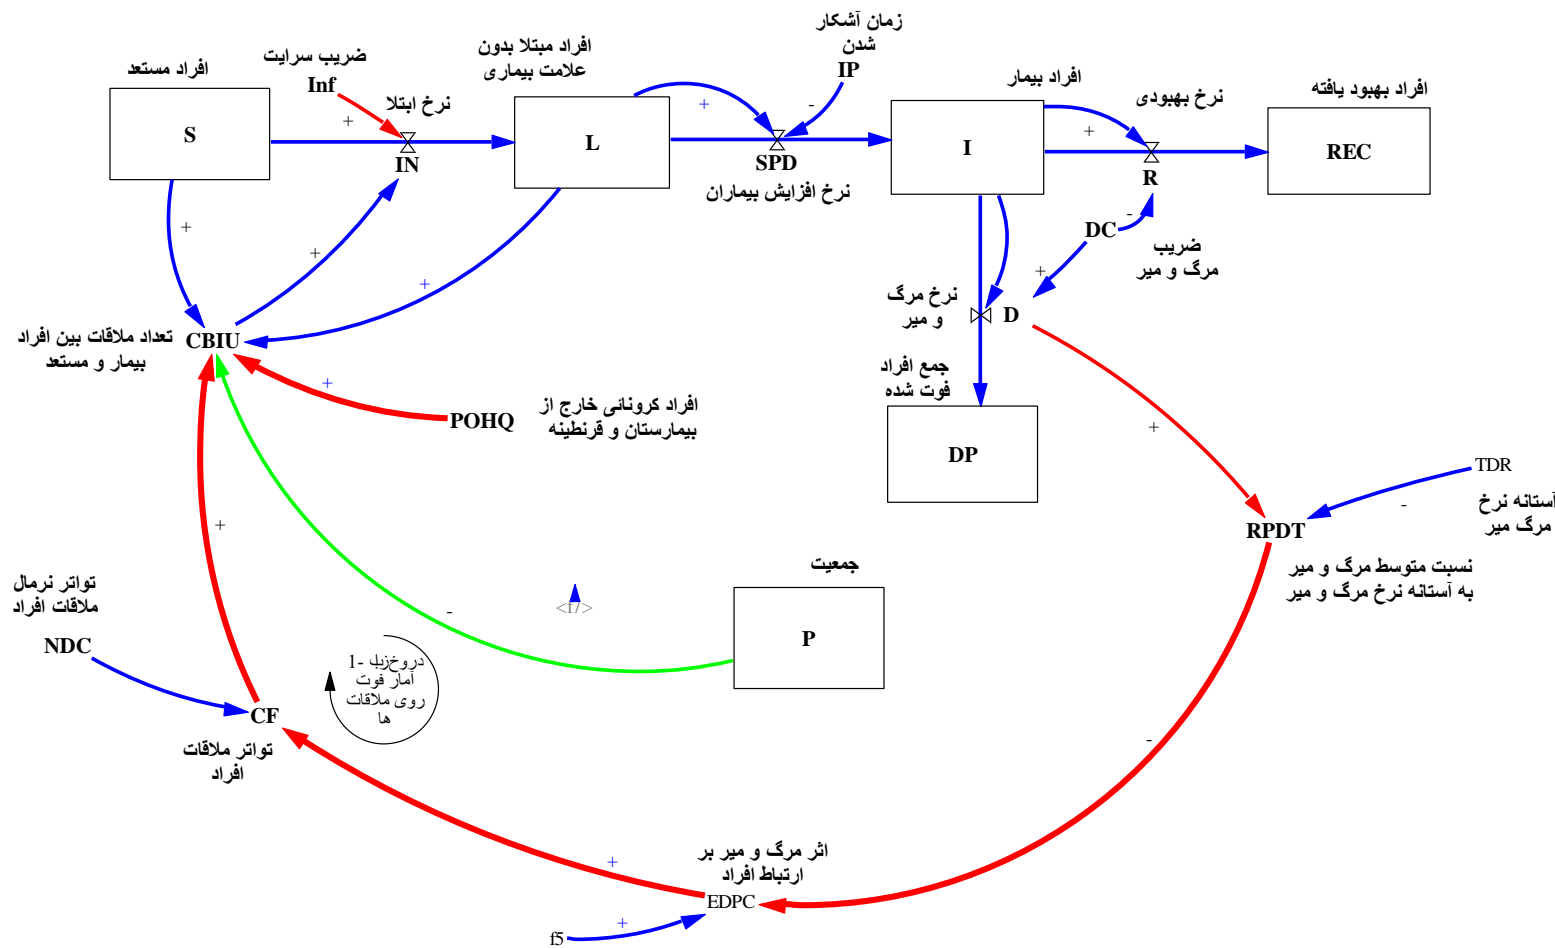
افراد مستعد
S
ضریب سرایت
Inf
+
نرخ ابتلا
IN
افراد مبتلا بدون علامت بیماری
L
+
زمان آشکار شدن
IP
-
SPD
نرخ افزایش بیماران
افراد بیمار
I
+
نرخ بهبودی
R
افراد بهبود یافته
REC
DC
-
ضریب مرگ و میر
+
نرخ مرگ و میر
D
جمع افراد فوت شده
DP
+
+
+
تعداد ملاقات بین افراد بیمار و مستعد
CBIU
+
POHQ
افراد کرونائی خارج از بیمارستان و قرنطینه
+
TDR
آستانه نرخ مرگ میر
-
RPDT
نسبت متوسط مرگ و میر به آستانه نرخ مرگ و میر
جمعیت
P
<f7>
-
+
تواتر نرمال ملاقات افراد
NDC
CF
تواتر ملاقات افراد
دروخزیب -1 آمار فوت روی ملاقات ها
-
+
اثر مرگ و میر بر ارتباط افراد
EDPC
+
f5